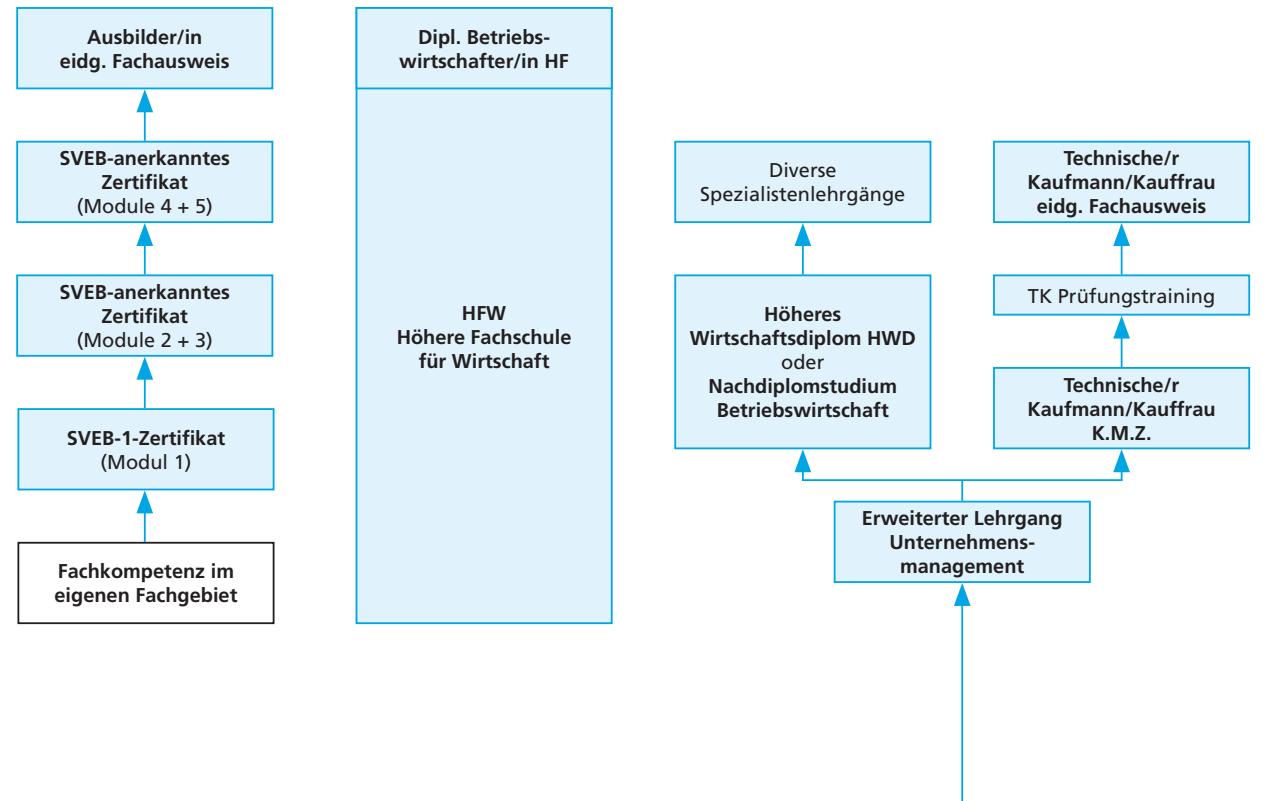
Ausbilder/in
eidg. Fachausweis

SVEB-anerkanntes
Zertifikat
(Module 4 + 5)

SVEB-anerkanntes
Zertifikat
(Module 2 + 3)

SVEB-1-Zertifikat
(Modul 1)

Fachkompetenz im
eigenen Fachgebiet

Dipl. Betriebswirtschafter/in HF

HFW
Höhere Fachschule
für Wirtschaft

Diverse
Spezialistenlehrgänge

Höheres
Wirtschaftsdiplom HWD
oder
Nachdiplomstudium
Betriebswirtschaft

Technische/r
Kaufmann/Kauffrau
eidg. Fachausweis

TK Prüfungstraining

Technische/r
Kaufmann/Kauffrau
K.M.Z.

Erweiterter Lehrgang
Unternehmensmanagement